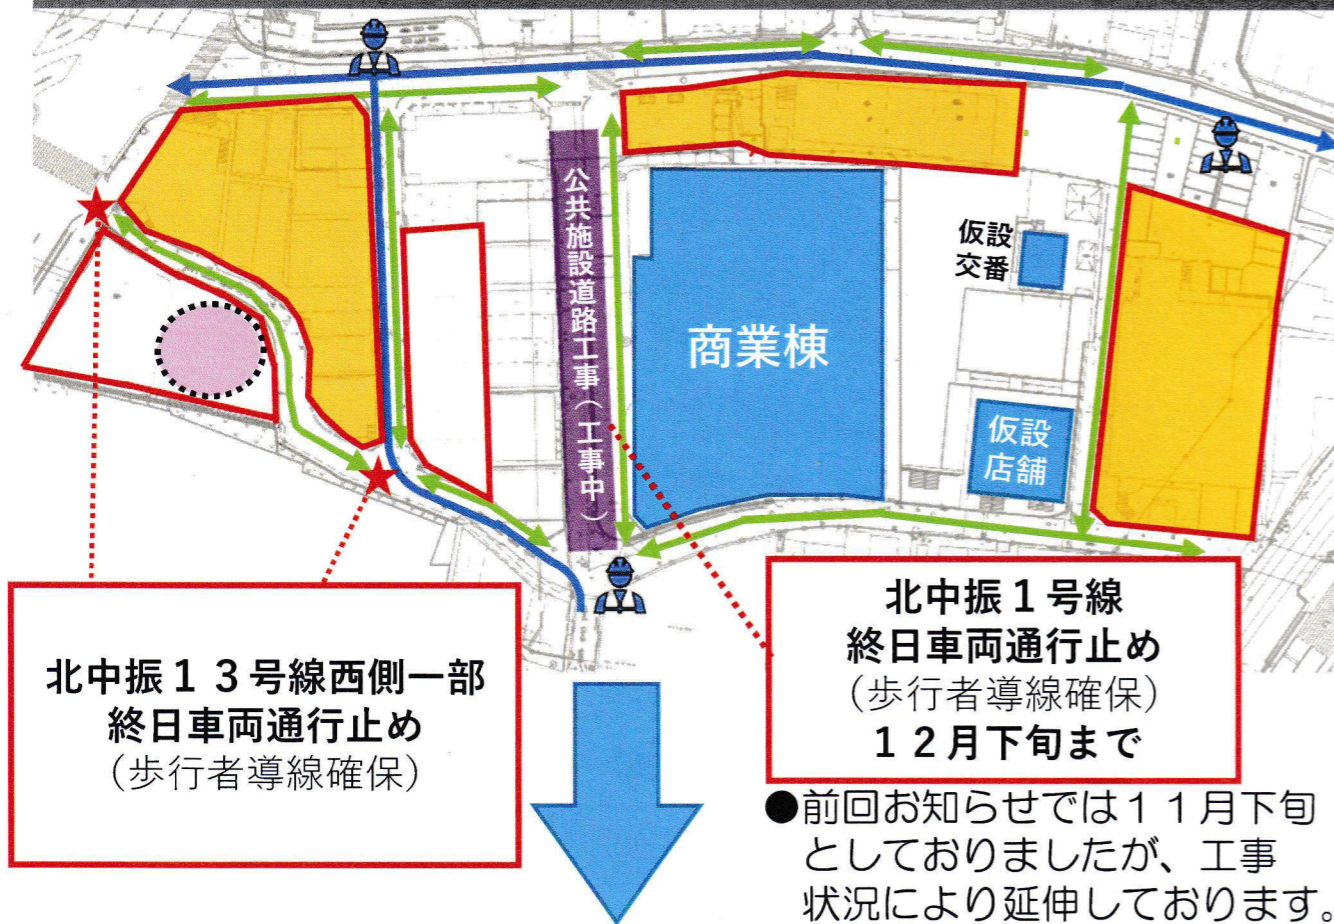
公共施設道路工事（工事中）

仮設交番

商業棟

仮設店舗

北中振１３号線西側一部
終日車両通行止め
（歩行者導線確保）

北中振１号線
終日車両通行止め
（歩行者導線確保）
１２月下旬まで

●前回お知らせでは１１月下旬としておりましたが、工事状況により延伸しております。